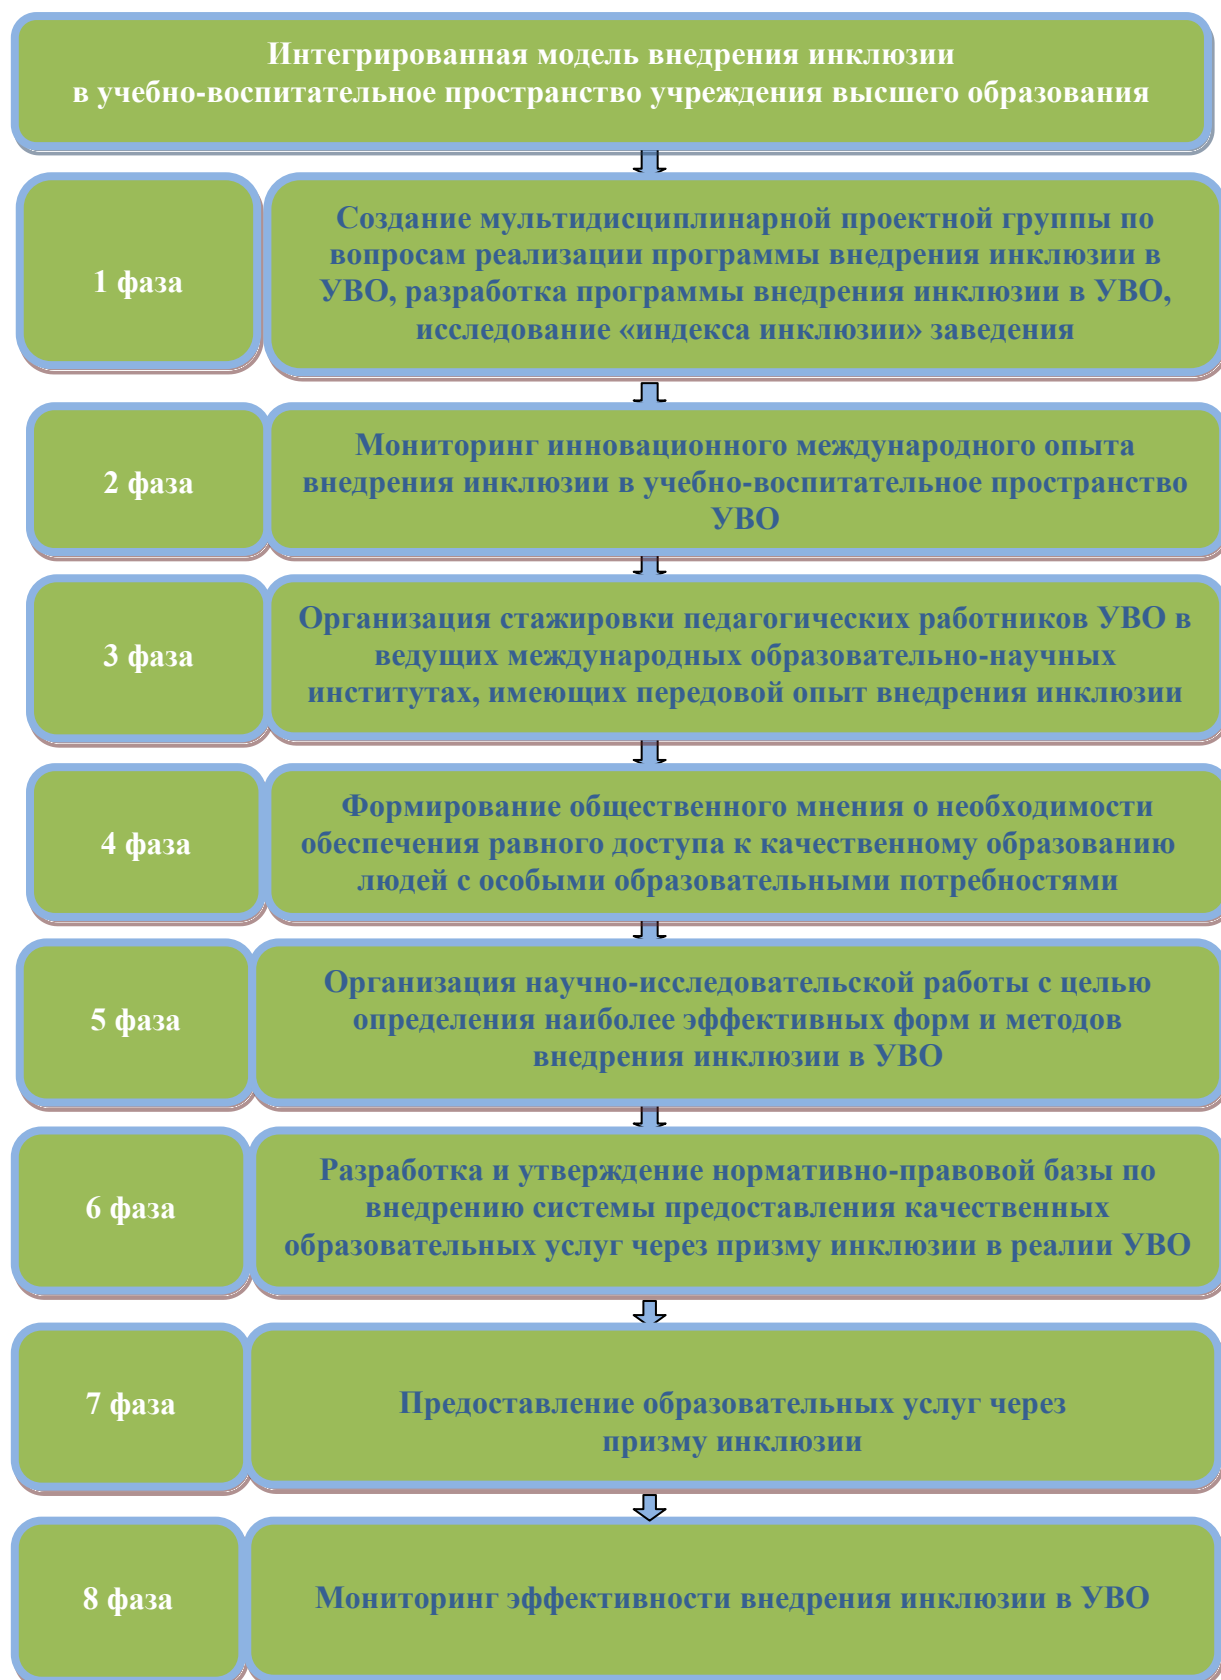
Интегрированная модель внедрения инклюзии в учебно-воспитательное пространство учреждения высшего образования

1 фаза

Создание мультидисциплинарной проектной группы по вопросам реализации программы внедрения инклюзии в УВО, разработка программы внедрения инклюзии в УВО, исследование «индекса инклюзии» заведения

2 фаза

Мониторинг инновационного международного опыта внедрения инклюзии в учебно-воспитательное пространство УВО

3 фаза

Организация стажировки педагогических работников УВО в ведущих международных образовательно-научных институтах, имеющих передовой опыт внедрения инклюзии

4 фаза

Формирование общественного мнения о необходимости обеспечения равного доступа к качественному образованию людей с особыми образовательными потребностями

5 фаза

Организация научно-исследовательской работы с целью определения наиболее эффективных форм и методов внедрения инклюзии в УВО

6 фаза

Разработка и утверждение нормативно-правовой базы по внедрению системы предоставления качественных образовательных услуг через призму инклюзии в реалии УВО

7 фаза

Предоставление образовательных услуг через призму инклюзии

8 фаза

Мониторинг эффективности внедрения инклюзии в УВО